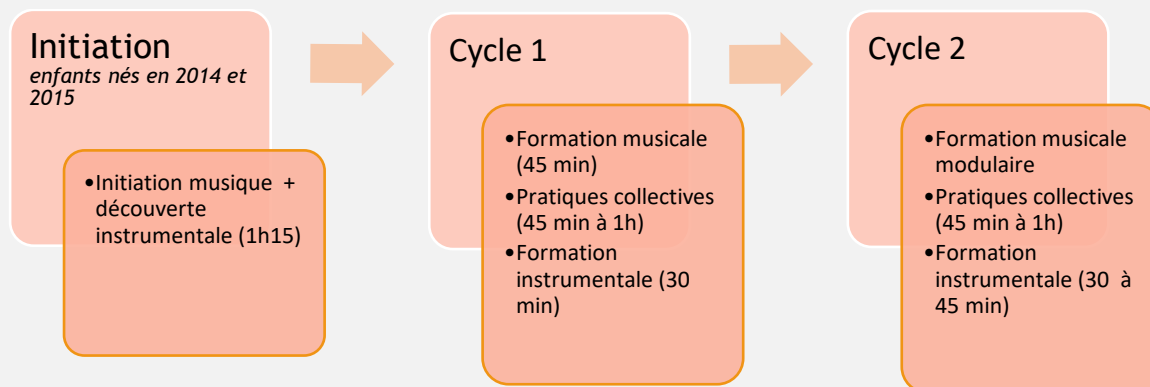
Initiation
*enfants nés en 2014 et 2015*

- Initiation musique + découverte instrumentale (1h15)

Cycle 1

- Formation musicale (45 min)
- Pratiques collectives (45 min à 1h)
- Formation instrumentale (30 min)

Cycle 2

- Formation musicale modulaire
- Pratiques collectives (45 min à 1h)
- Formation instrumentale (30 à 45 min)